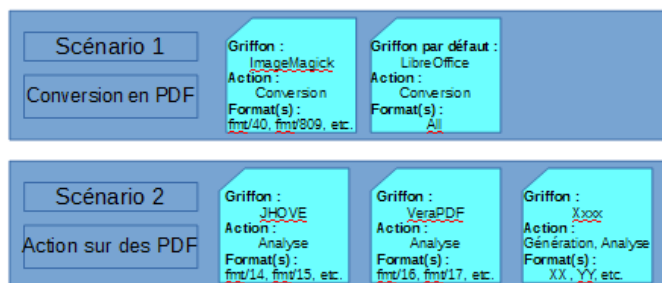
Scénario 1

Conversion en PDF

Griffon :
ImageMagick
Action :
Conversion
Format(s) :
fmt/40, fmt/809, etc.

Griffon par défaut :
LibreOffice
Action :
Conversion
Format(s) :
All

Scénario 2

Action sur des PDF

Griffon :
JHOVE
Action :
Analyse
Format(s) :
fmt/14, fmt/15, etc.

Griffon :
VeraPDF
Action :
Analyse
Format(s) :
fmt/16, fmt/17, etc.

Griffon :
Xxxx
Action :
Génération, Analyse
Format(s) :
XX , YY, etc.